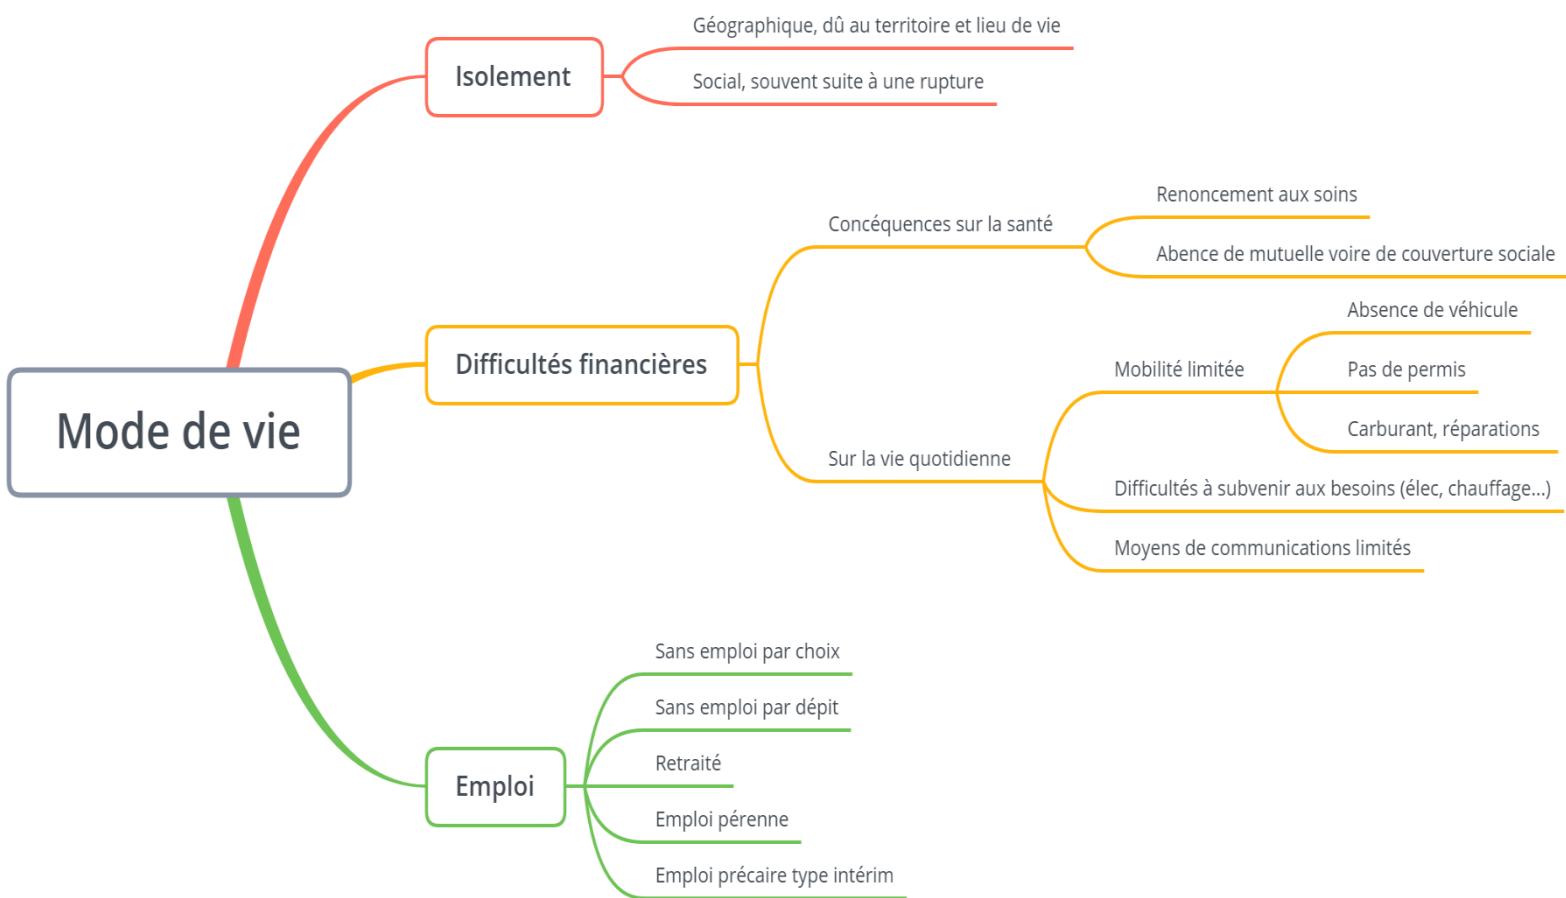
Mode de vie

Isolement

Géographique, dû au territoire et lieu de vie

Social, souvent suite à une rupture

Difficultés financières

Concéquences sur la santé

Renoncement aux soins

Abence de mutuelle voire de couverture sociale

Sur la vie quotidienne

Mobilité limitée

Absence de véhicule

Pas de permis

Carburant, réparations

Difficultés à subvenir aux besoins (élec, chauffage...)

Moyens de communications limités

Emploi

Sans emploi par choix

Sans emploi par dépit

Retraité

Emploi pérenne

Emploi précaire type intérim